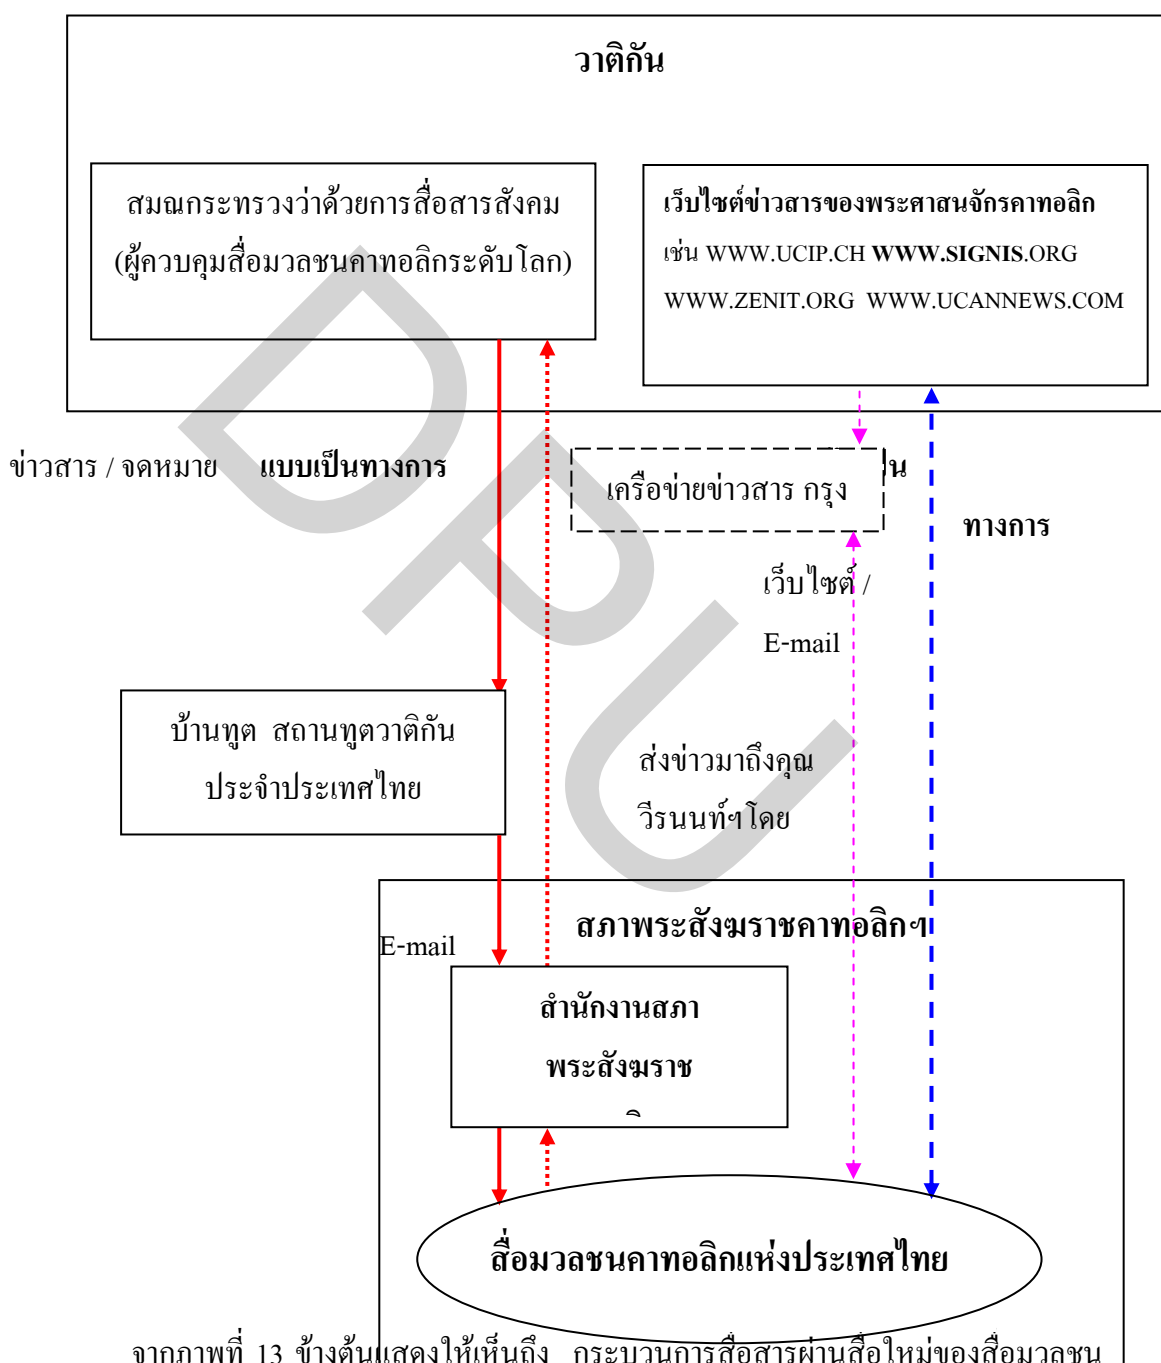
วาติกัน

สมณกระทรวงว่าด้วยการสื่อสารสังคม (ผู้ควบคุมสื่อมวลชนคาทอลิกระดับโลก)

เว็บไซต์ข่าวสารของพระศาสนจักรคาทอลิก เช่น WWW.UCIP.CH **WWW.SIGNIS**.ORG WWW.ZENIT.ORG WWW.UCANNEWS.COM

ข่าวสาร / จดหมาย **แบบเป็นทางการ**

เครือข่ายข่าวสาร กรุง

ใน

**ทางการ**

เว็บไซต์ / E-mail

บ้านทูต สถานทูตวาติกัน ประจำประเทศไทย

ส่งข่าวมาถึงคุณ วีรนนท์ฯ โดย

**สภาพระสังฆราชคาทอลิกฯ**

E-mail

**สำนักงานสภา พระสังฆราช**

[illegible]

**สื่อมวลชนคาทอลิกแห่งประเทศไทย**

DPU

จากภาพที่ 13 ข้างต้นแสดงให้เห็นถึง กระบวนการสื่อสารผ่านสื่อใหม่ของสื่อมวลชน